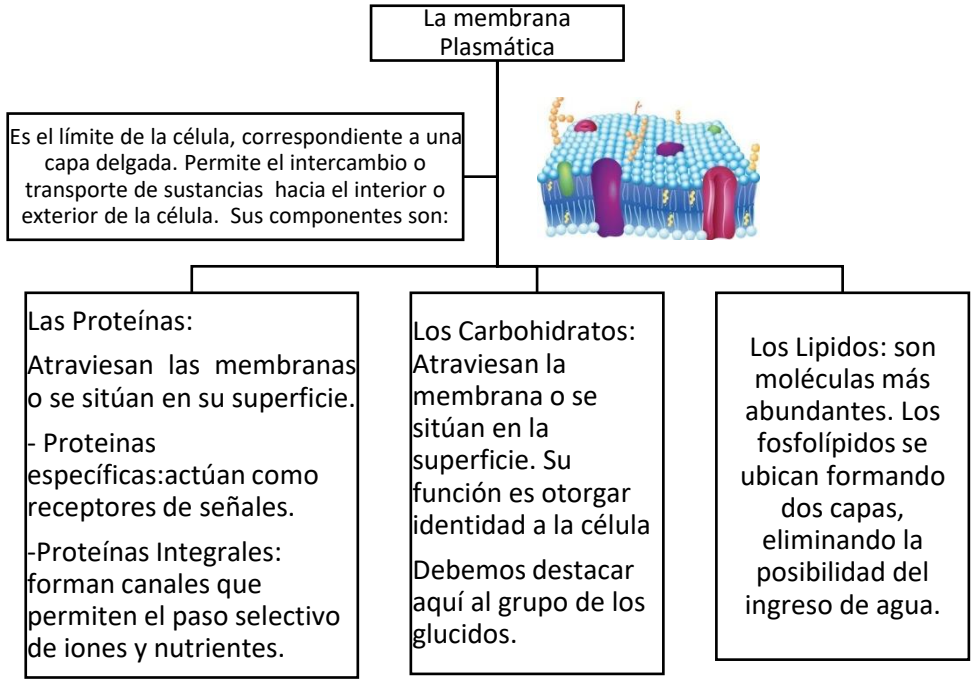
La membrana Plasmática

Es el límite de la célula, correspondiente a una capa delgada. Permite el intercambio o transporte de sustancias hacia el interior o exterior de la célula. Sus componentes son:

Las Proteínas:

Atraviesan las membranas o se sitúan en su superficie.

- Proteinas específicas:actúan como receptores de señales.

-Proteínas Integrales: forman canales que permiten el paso selectivo de iones y nutrientes.

Los Carbohidratos: Atraviesan la membrana o se sitúan en la superficie. Su función es otorgar identidad a la célula

Debemos destacar aquí al grupo de los glucidos.

Los Lipidos: son moléculas más abundantes. Los fosfolípidos se ubican formando dos capas, eliminando la posibilidad del ingreso de agua.